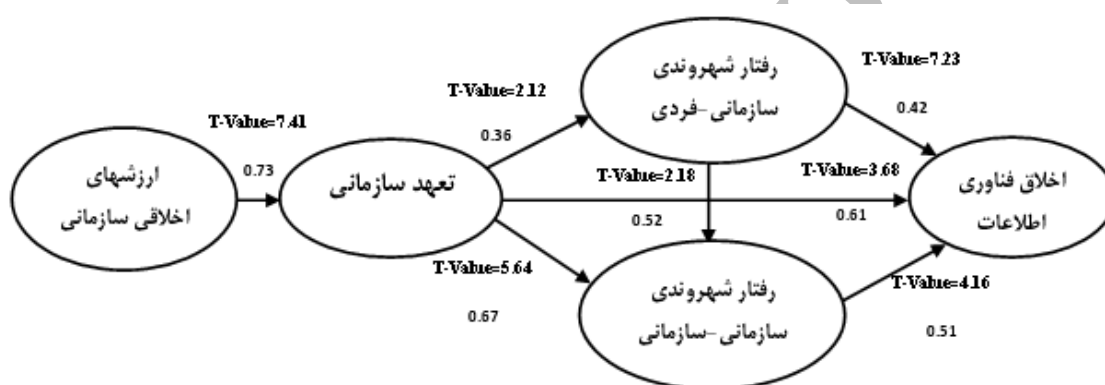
ارزشهای
اخلاقی سازمانی

T-Value=7.41
0.73

تعهد سازمانی

T-Value=2.12
0.36

رفتار شهروندی
سازمانی-فردی

T-Value=7.23
0.42

T-Value=2.18
0.52

T-Value=3.68
0.61

اخلاق فناوری
اطلاعات

T-Value=5.64
0.67

رفتار شهروندی
سازمانی-سازمانی

T-Value=4.16
0.51